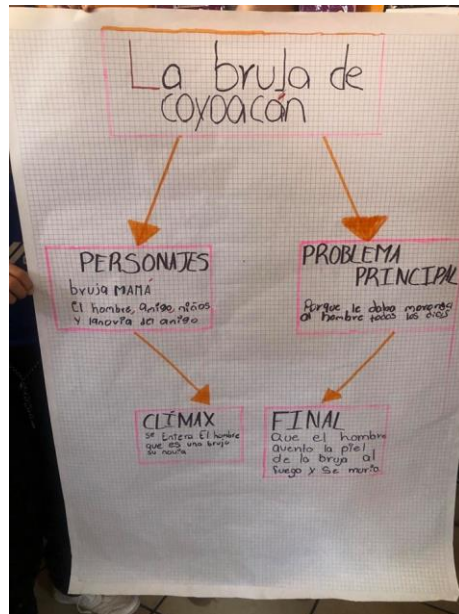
La bruja de coyoacán

PERSONAJES
bruja MAMÁ
El hombre, amigo, niños y la novia del amigo

PROBLEMA PRINCIPAL
Porque le daba mareos al hombre todos los días

CLÍMAX
Se Entero El hombre que es una bruja su novia

FINAL
Que el hombre avento la piel de la bruja al fuego y se murio